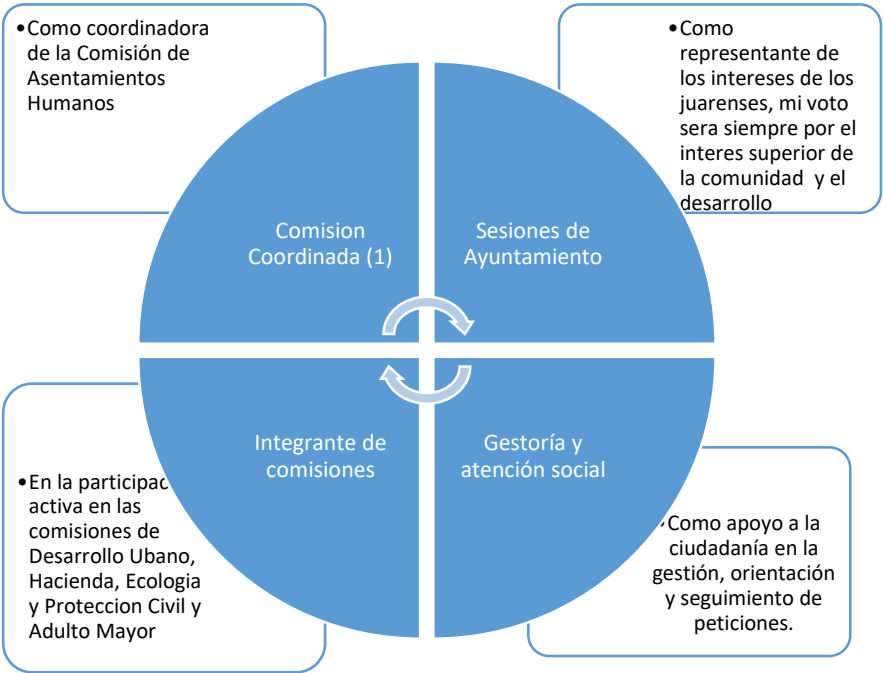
•Como coordinadora de la Comisión de Asentamientos Humanos

•Como representante de los intereses de los juarenses, mi voto sera siempre por el interes superior de la comunidad y el desarrollo

Comision Coordinada (1)

Sesiones de Ayuntamiento

Integrante de comisiones

Gestoría y atención social

•En la participac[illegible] activa en las comisiones de Desarrollo Ubano, Hacienda, Ecologia y Proteccion Civil y Adulto Mayor

•Como apoyo a la ciudadanía en la gestión, orientación y seguimiento de peticiones.